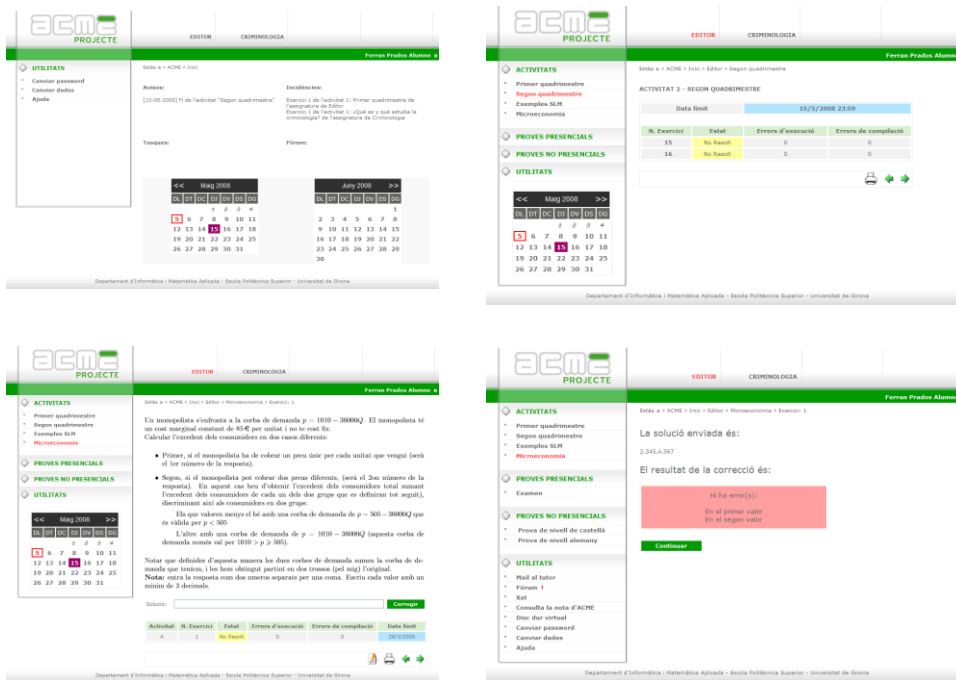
acme PROJECTE

EDITOR CRIMINOLOGIA

Ferran Prados Alumne

UTILITATS
Canviar password
Canviar dades
Ajuda

Estàs a > ACME > Inici

Avisos:
[15-05-2008] Fi de l'activitat "Segon quadrimestre"

Incidències:
Exercici 1 de l'activitat 1: Primer quadrimestre de l'assignatura de Editor
Exercici 1 de l'activitat 1: ¿Qué es y qué estudia la criminología? de l'assignatura de Criminologia

Tasques:

Fòrum:

| << | Maig 2008 | | | | | >> |
|---|---|---|---|---|---|---|
| DL | DT | DC | DJ | DV | DS | DG |
| | | | 1 | 2 | 3 | 4 |
| 5 | 6 | 7 | 8 | 9 | 10 | 11 |
| 12 | 13 | 14 | 15 | 16 | 17 | 18 |
| 19 | 20 | 21 | 22 | 23 | 24 | 25 |
| 26 | 27 | 28 | 29 | 30 | 31 | |

| << | Juny 2008 | | | | | >> |
|---|---|---|---|---|---|---|
| DL | DT | DC | DJ | DV | DS | DG |
| | | | | | | 1 |
| 2 | 3 | 4 | 5 | 6 | 7 | 8 |
| 9 | 10 | 11 | 12 | 13 | 14 | 15 |
| 16 | 17 | 18 | 19 | 20 | 21 | 22 |
| 23 | 24 | 25 | 26 | 27 | 28 | 29 |
| 30 | | | | | | |

Departament d'Informàtica i Matemàtica Aplicada · Escola Politècnica Superior · Universitat de Girona

acme PROJECTE

EDITOR CRIMINOLOGIA

Ferran Prados Alumne

ACTIVITATS
Primer quadrimestre
Segon quadrimestre
Exemples SLM
Microeconomia

PROVES PRESENCIALS

PROVES NO PRESENCIALS

UTILITATS

Estàs a > ACME > Inici > Editor > Segon quadrimestre

ACTIVITAT 2 - SEGON QUADRIMESTRE

| Data límit | 15/5/2008 23:59 |
|---|---|

| N. Exercici | Estat | Errors d'execució | Errors de compilació |
|---|---|---|---|
| 15 | No Resolt | 0 | 0 |
| 16 | No Resolt | 0 | 0 |

| << | Maig 2008 | | | | | >> |
|---|---|---|---|---|---|---|
| DL | DT | DC | DJ | DV | DS | DG |
| | | | 1 | 2 | 3 | 4 |
| 5 | 6 | 7 | 8 | 9 | 10 | 11 |
| 12 | 13 | 14 | 15 | 16 | 17 | 18 |
| 19 | 20 | 21 | 22 | 23 | 24 | 25 |
| 26 | 27 | 28 | 29 | 30 | 31 | |

Departament d'Informàtica i Matemàtica Aplicada · Escola Politècnica Superior · Universitat de Girona

acme PROJECTE

EDITOR CRIMINOLOGIA

Ferran Prados Alumne

ACTIVITATS
Primer quadrimestre
Segon quadrimestre
Exemples SLM
Microeconomia

PROVES PRESENCIALS

PROVES NO PRESENCIALS

UTILITATS

Estàs a > ACME > Inici > Editor > Microeconomia > Exercici: 1

Un monopolista s'enfronta a la corba de demanda $p = 1010 - 36000Q$. El monopolista té un cost marginal constant de 85€ per unitat i no té cost fix. Calcular l'excedent dels consumidors en dos casos diferents:

• Primer, si el monopolista ha de cobrar un preu únic per cada unitat que vengui (serà el 1er número de la resposta).

• Segon, si el monopolista pot cobrar dos preus diferents, (serà el 2on número de la resposta). En aquest cas heu d'obtenir l'excedent dels consumidors total sumant l'excedent dels consumidors de cada un dels dos grups que es definiran tot seguit), discriminant així als consumidors en dos grups:

Els que valoren menys el bé amb una corba de demanda de $p = 505 - 36000Q$ que és vàlida per $p < 505$

L'altre amb una corba de demanda de $p = 1010 - 36000Q$ (aquesta corba de demanda només val per $1010 > p \geq 505$).

Notar que definides d'aquesta manera les dues corbes de demanda sumen la corba de demanda que teniem, i les hem obtingut partint en dos trossos (pel mig) l'original.
Nota: entra la resposta com dos umeros separats per una coma. Escriu cada valor amb un mínim de 3 decimals.

Solució: Corregir

| Activitat | N. Exercici | Estat | Errors d'execució | Errors de compilació | Data límit |
|---|---|---|---|---|---|
| 4 | 1 | No Resolt | 0 | 0 | 28/3/2009 |

| << | Maig 2008 | | | | | >> |
|---|---|---|---|---|---|---|
| DL | DT | DC | DJ | DV | DS | DG |
| | | | 1 | 2 | 3 | 4 |
| 5 | 6 | 7 | 8 | 9 | 10 | 11 |
| 12 | 13 | 14 | 15 | 16 | 17 | 18 |
| 19 | 20 | 21 | 22 | 23 | 24 | 25 |
| 26 | 27 | 28 | 29 | 30 | 31 | |

Departament d'Informàtica i Matemàtica Aplicada · Escola Politècnica Superior · Universitat de Girona

acme PROJECTE

EDITOR CRIMINOLOGIA

Ferran Prados Alumne

ACTIVITATS
Primer quadrimestre
Segon quadrimestre
Exemples SLM
Microeconomia

PROVES PRESENCIALS
Examen

PROVES NO PRESENCIALS
Prova de nivell de castellà
Prova de nivell alemany

UTILITATS
Mail al tutor
Fòrum 1
Xat
Consulta la nota d'ACME
Disc dur virtual
Canviar password
Canviar dades
Ajuda

Estàs a > ACME > Inici > Editor > Microeconomia > Exercici: 1

La solució enviada és:
2.345,4.567

El resultat de la correcció és:

Hi ha error(s):
En el primer valor
En el segon valor

Continuar

Departament d'Informàtica i Matemàtica Aplicada · Escola Politècnica Superior · Universitat de Girona